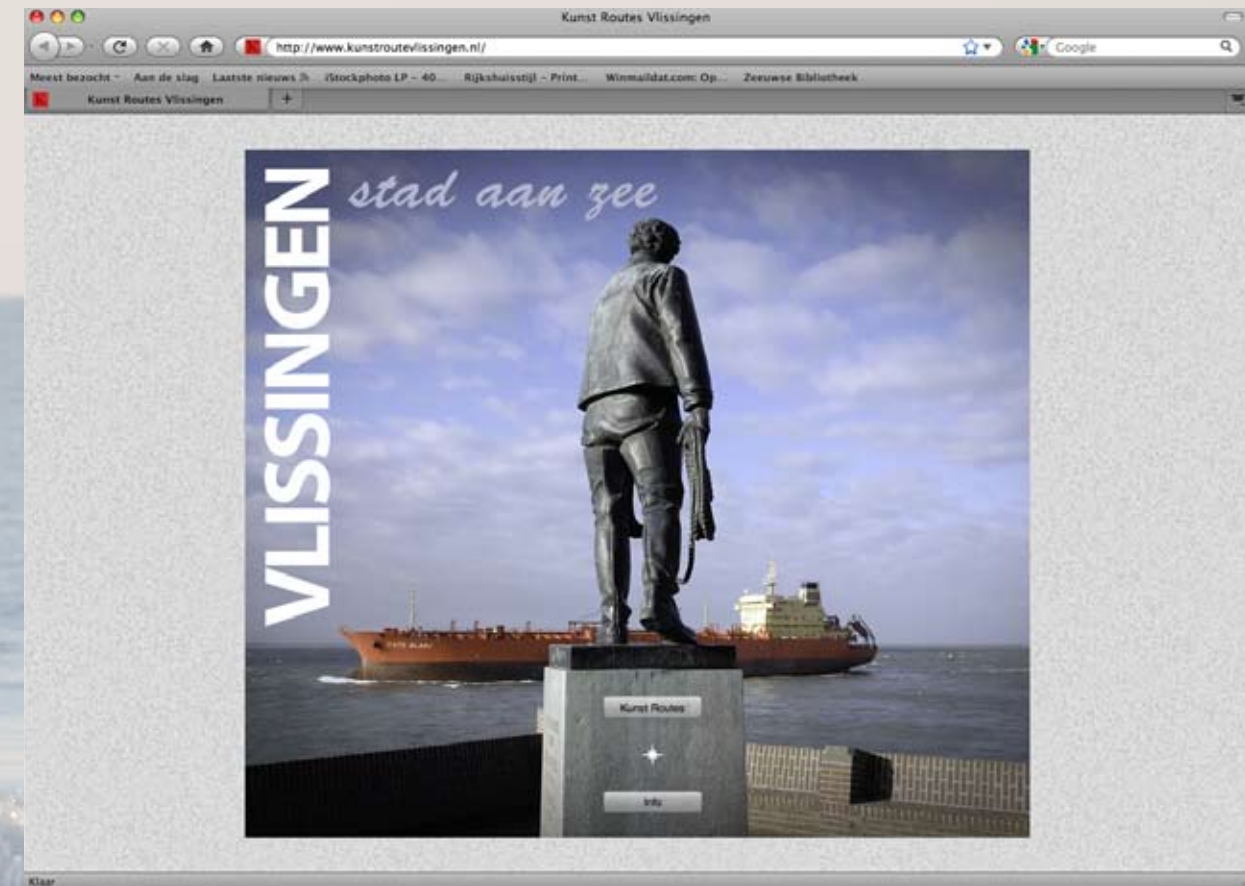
Kunst Routes Vlissingen

http://www.kunstroutevlissingen.nl/

Google

Meest bezocht Aan de slag Laatste nieuws iStockphoto LP - 40... Rijkshuisstijl - Print... Winmaildat.com: Op... Zeeuwse Bibliotheek

Kunst Routes Vlissingen

VLISSINGEN

stad aan zee

Kunst Routes

Info

Klaar